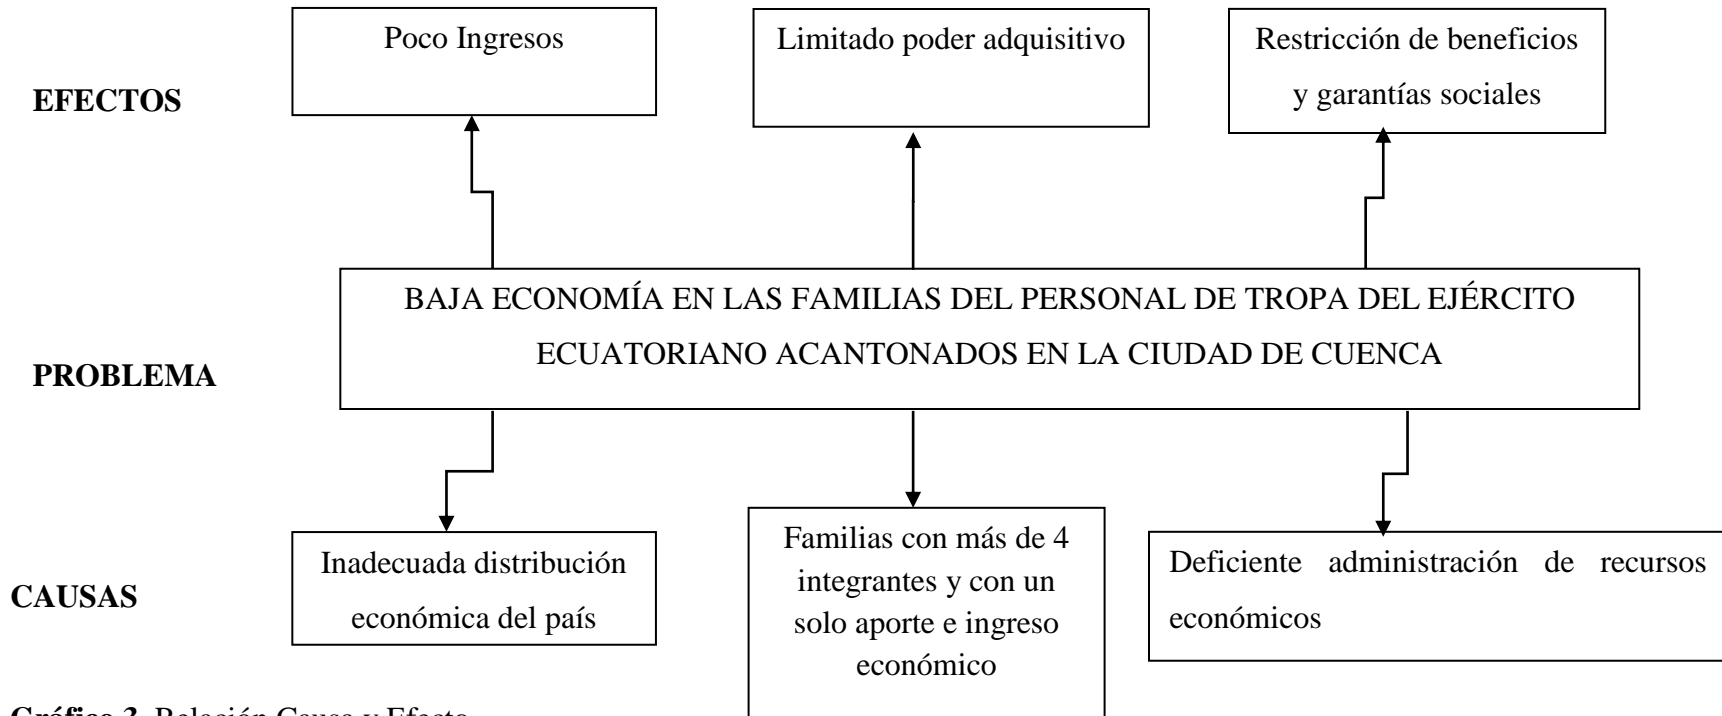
EFECTOS

Poco Ingresos

Limitado poder adquisitivo

Restricción de beneficios y garantías sociales

PROBLEMA

BAJA ECONOMÍA EN LAS FAMILIAS DEL PERSONAL DE TROPA DEL EJÉRCITO ECUATORIANO ACANTONADOS EN LA CIUDAD DE CUENCA

CAUSAS

Inadecuada distribución económica del país

Familias con más de 4 integrantes y con un solo aporte e ingreso económico

Deficiente administración de recursos económicos

Gráfico 3. Relación Causa y Efecto